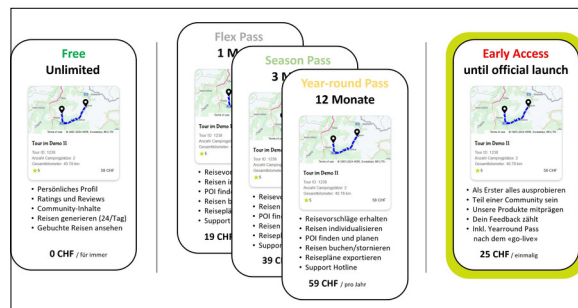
Free
Unlimited

Tour im Demo II
Tour ID: 1236
Anzahl Campingplätze: 2
Gesamtkilometer: 43.78 km
5
58 CHF

• Persönliches Profil
• Ratings und Reviews
• Community-Inhalte
• Reisen generieren (24/Tag)
• Gebuchte Reisen ansehen

0 CHF / für immer

Flex Pass
1 M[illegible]

Tour im Demo II
Tour ID: 1236
Anzahl Campingplätze: 2
Gesamtkilometer: 43.78 km
5

• Reisevor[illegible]
• Reisen in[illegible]
• POI find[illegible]
• Reisen b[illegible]
• Reisepl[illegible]
• Support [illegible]

19 CHF

Season Pass
3 M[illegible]

Tour im Dem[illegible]
Tour ID: 1236
Anzahl Campingplätze: 2
Gesamtkilometer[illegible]
5

• Reisevor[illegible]
• Reisen in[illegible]
• POI find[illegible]
• Reisen b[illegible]
• Reisepl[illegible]
• Suppor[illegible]

39 C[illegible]

Year-round Pass
12 Monate

Tour im Demo II
Tour ID: 1236
Anzahl Campingplätze: 2
Gesamtkilometer: 43.78 km
5
58 CHF

• Reisevorschläge erhalten
• Reisen individualisieren
• POI finden und planen
• Reisen buchen/stornieren
• Reisepläne exportieren
• Support Hotline

59 CHF / pro Jahr

Early Access
until official launch

Tour im Demo II
Tour ID: 1236
Anzahl Campingplätze: 2
Gesamtkilometer: 43.78 km
5
58 CHF

• Als Erster alles ausprobieren
• Teil einer Community sein
• Unsere Produkte mitprägen
• Dein Feedback zählt
• Inkl. Yearround Pass nach dem «go-live»

25 CHF / einmalig